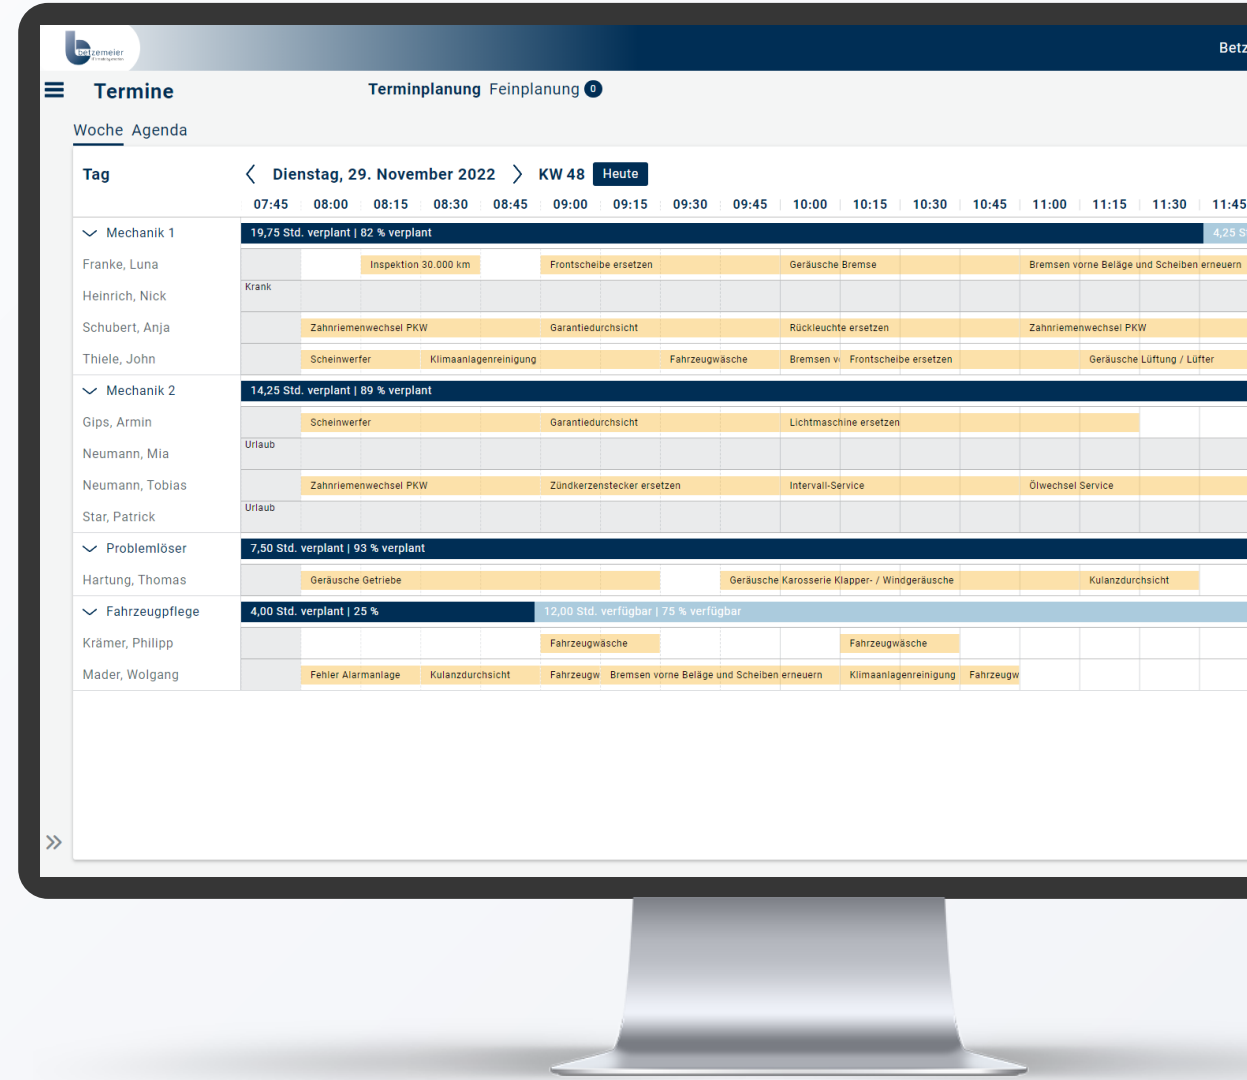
betzemeier

Betz

Termine

Terminplanung Feinplanung 0

Woche Agenda

Tag

Dienstag, 29. November 2022 KW 48 Heute

| | 07:45 | 08:00 | 08:15 | 08:30 | 08:45 | 09:00 | 09:15 | 09:30 | 09:45 | 10:00 | 10:15 | 10:30 | 10:45 | 11:00 | 11:15 | 11:30 | 11:45 |
|---|---|---|---|---|---|---|---|---|---|---|---|---|---|---|---|---|---|

Mechanik 1 — 19,75 Std. verplant | 82 % verplant — 4,25 S
Franke, Luna — Inspektion 30.000 km, Frontscheibe ersetzen, Geräusche Bremse, Bremsen vorne Beläge und Scheiben erneuern
Heinrich, Nick — Krank
Schubert, Anja — Zahnriemenwechsel PKW, Garantiedurchsicht, Rückleuchte ersetzen, Zahnriemenwechsel PKW
Thiele, John — Scheinwerfer, Klimaanlagenreinigung, Fahrzeugwäsche, Bremsen v, Frontscheibe ersetzen, Geräusche Lüftung / Lüfter

Mechanik 2 — 14,25 Std. verplant | 89 % verplant
Gips, Armin — Scheinwerfer, Garantiedurchsicht, Lichtmaschine ersetzen
Neumann, Mia — Urlaub
Neumann, Tobias — Zahnriemenwechsel PKW, Zündkerzenstecker ersetzen, Intervall-Service, Ölwechsel Service
Star, Patrick — Urlaub

Problemlöser — 7,50 Std. verplant | 93 % verplant
Hartung, Thomas — Geräusche Getriebe, Geräusche Karosserie Klapper- / Windgeräusche, Kulanzdurchsicht

Fahrzeugpflege — 4,00 Std. verplant | 25 % — 12,00 Std. verfügbar | 75 % verfügbar
Krämer, Philipp — Fahrzeugwäsche, Fahrzeugwäsche
Mader, Wolgang — Fehler Alarmanlage, Kulanzdurchsicht, Fahrzeugw, Bremsen vorne Beläge und Scheiben erneuern, Klimaanlagenreinigung, Fahrzeugw